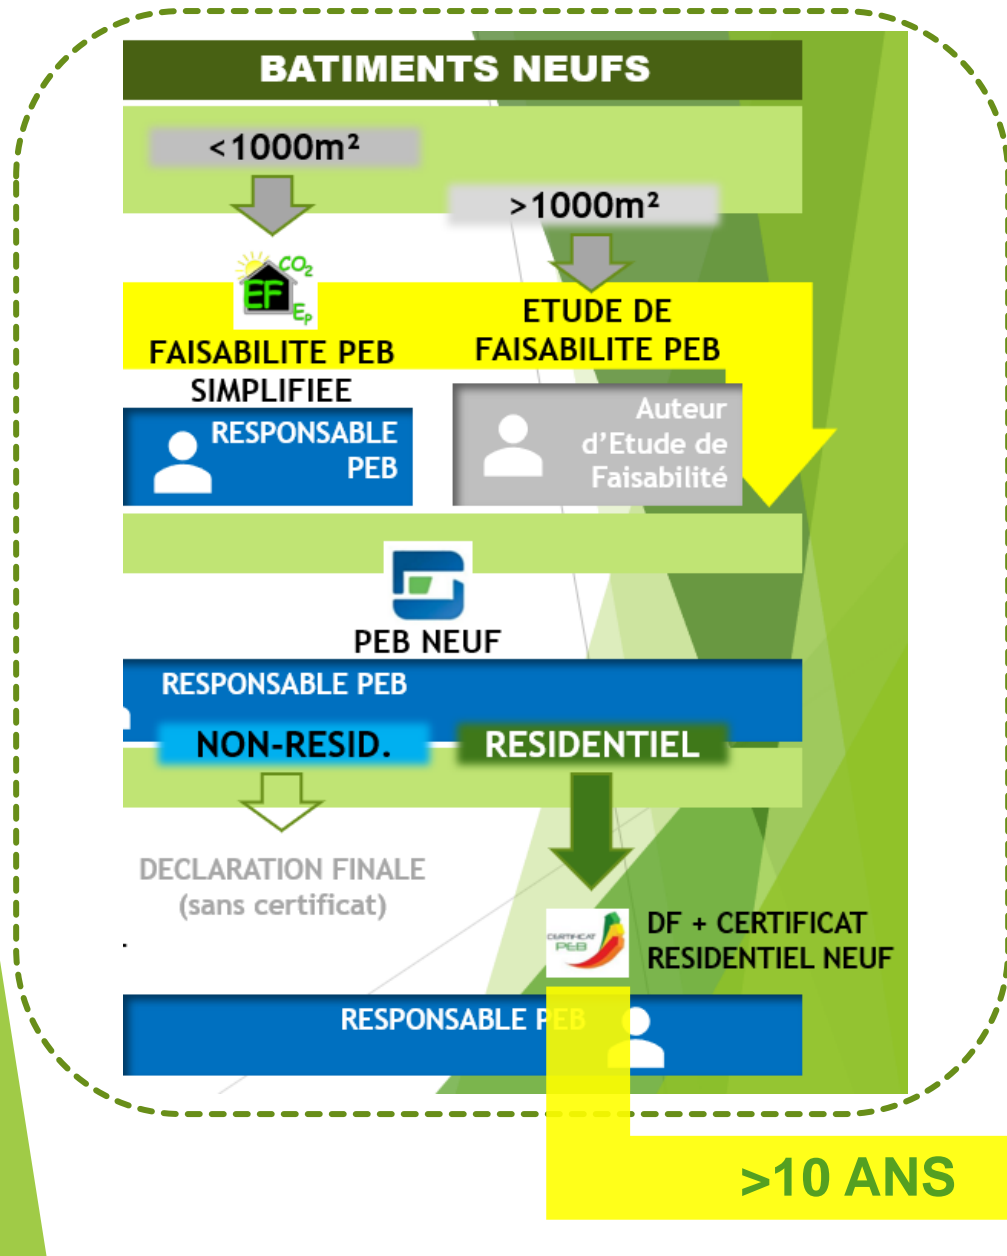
BATIMENTS NEUFS

<1000m²

>1000m²

$CO_2$
EF
Ep

FAISABILITE PEB SIMPLIFIEE

ETUDE DE FAISABILITE PEB

RESPONSABLE PEB

Auteur d'Etude de Faisabilité

PEB NEUF

RESPONSABLE PEB

NON-RESID.

RESIDENTIEL

DECLARATION FINALE (sans certificat)

CERTIFICAT PEB

DF + CERTIFICAT RESIDENTIEL NEUF

RESPONSABLE PEB

>10 ANS